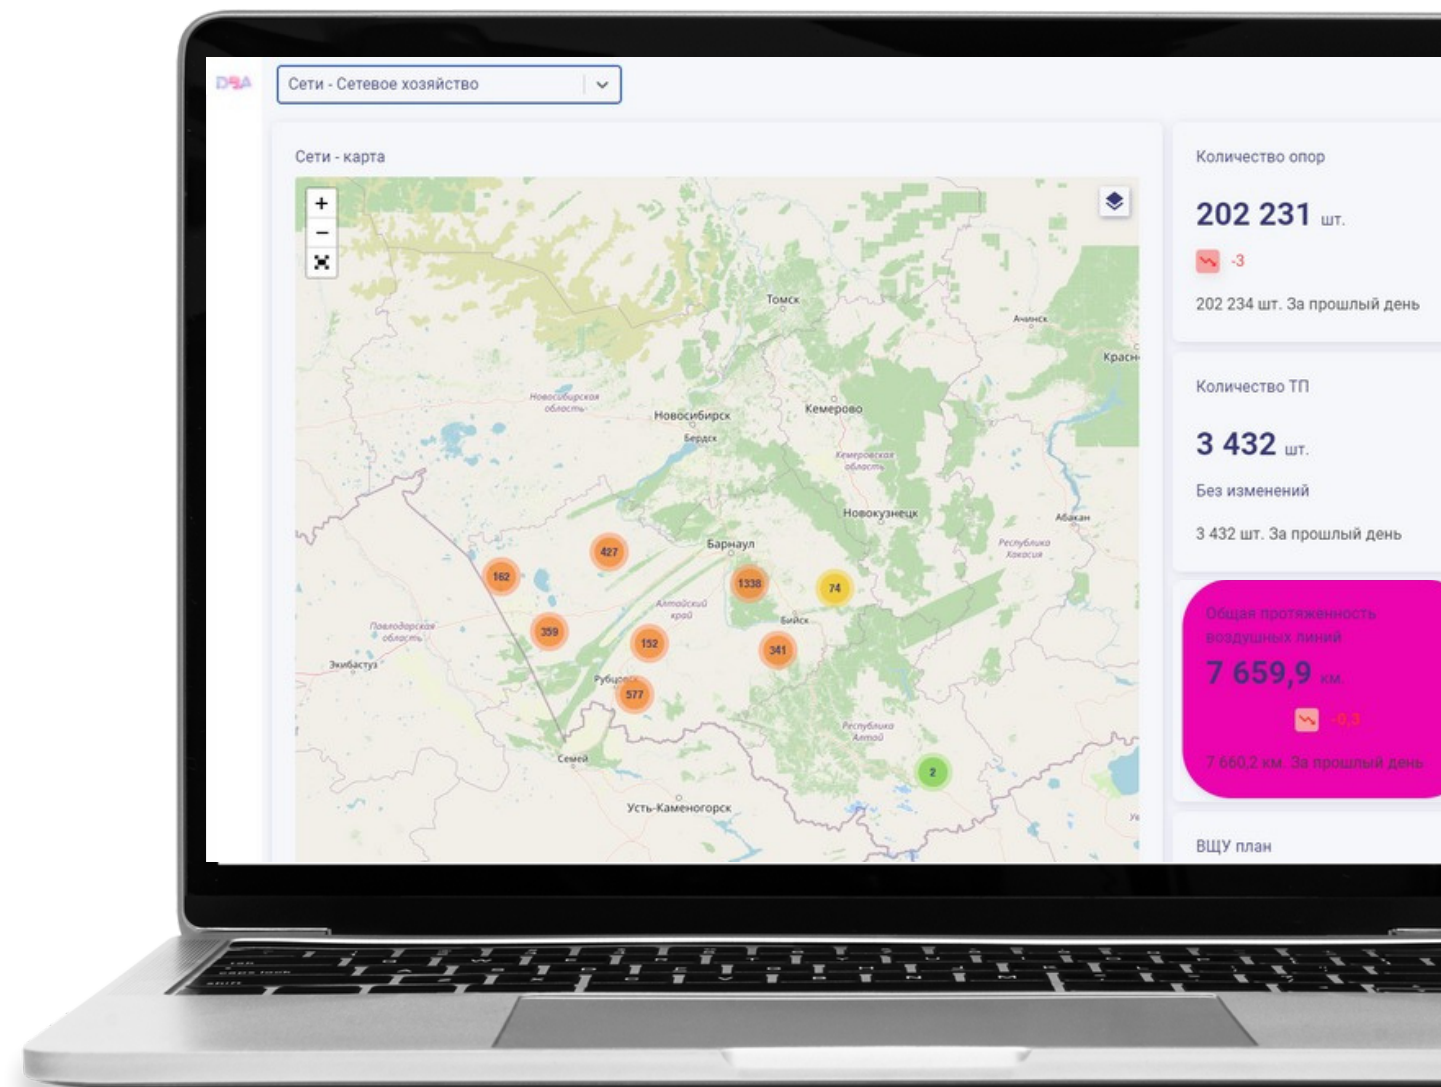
DSA

Сети - Сетевое хозяйство

Сети - карта

+
−

Томск
Ачинск
Красн
Новосибирская область
Новосибирск
Кемерово
Бердск
Кемеровская область
Новокузнецк
Абакан
Республика Хакасия
Барнаул
427
162
1338
74
Алтайский край
Бийск
Павлодарская область
359
152
341
Экибастуз
Рубцовск
577
Республика Алтай
Семей
2
Усть-Каменогорск

Количество опор
202 231 шт.
-3
202 234 шт. За прошлый день

Количество ТП
3 432 шт.
Без изменений
3 432 шт. За прошлый день

Общая протяженность воздушных линий
7 659,9 км
-0,3
7 660,2 км. За прошлый день

ВЩУ план